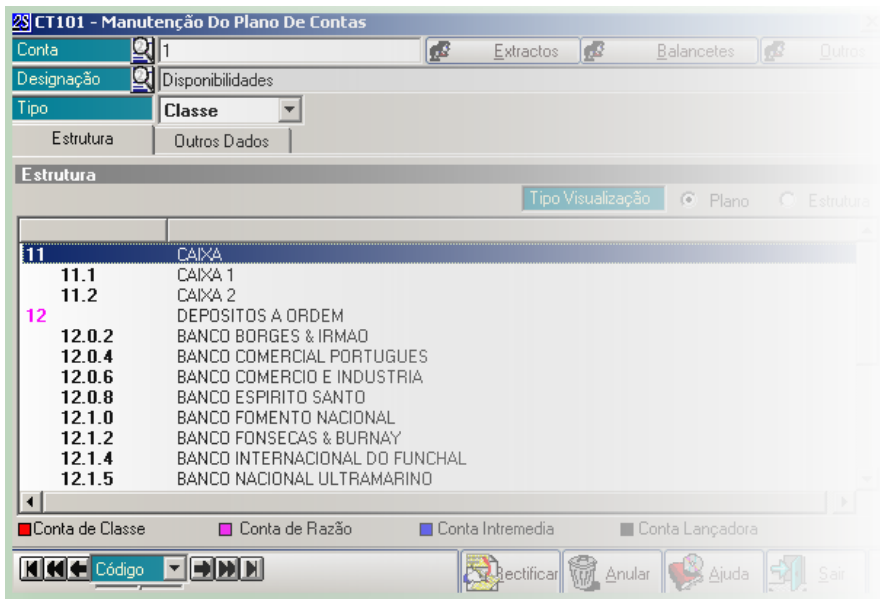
2S CT101 - Manutenção Do Plano De Contas

Conta 1
Extractos
Balancetes
Outros

Designação Disponibilidades

Tipo Classe

Estrutura
Outros Dados

Estrutura

Tipo Visualização
Plano
Estrutura

| | |
|---|---|
| 11 | CAIXA |
| 11.1 | CAIXA 1 |
| 11.2 | CAIXA 2 |
| 12 | DEPOSITOS A ORDEM |
| 12.0.2 | BANCO BORGES & IRMAO |
| 12.0.4 | BANCO COMERCIAL PORTUGUES |
| 12.0.6 | BANCO COMERCIO E INDUSTRIA |
| 12.0.8 | BANCO ESPIRITO SANTO |
| 12.1.0 | BANCO FOMENTO NACIONAL |
| 12.1.2 | BANCO FONSECAS & BURNAY |
| 12.1.4 | BANCO INTERNACIONAL DO FUNCHAL |
| 12.1.5 | BANCO NACIONAL ULTRAMARINO |

Conta de Classe
Conta de Razão
Conta Intremedia
Conta Lançadora

Código

Rectificar
Anular
Ajuda
Sair